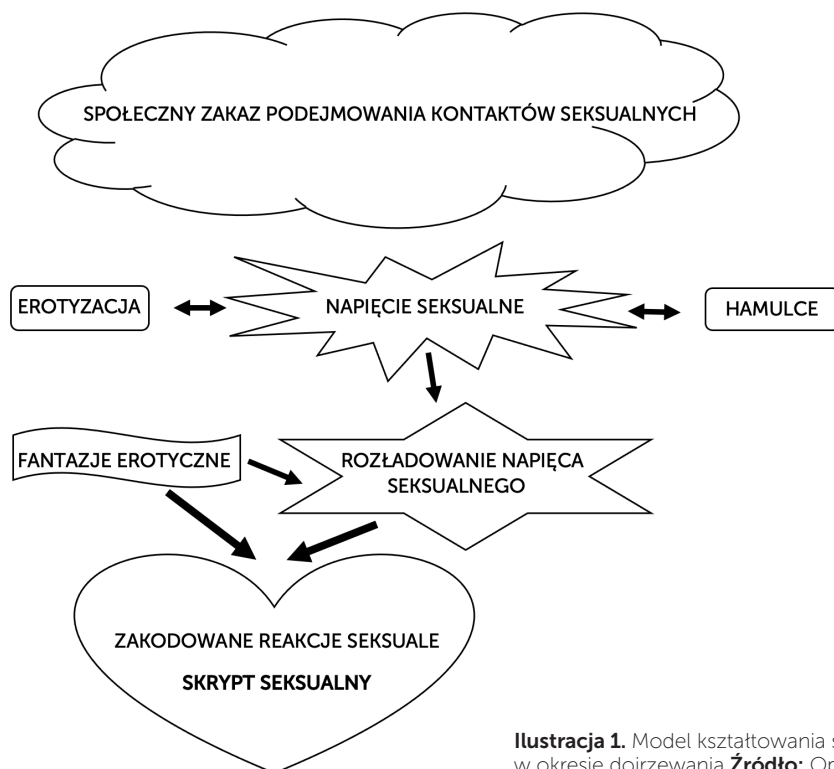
SPOŁECZNY ZAKAZ PODEJMOWANIA KONTAKTÓW SEKSUALNYCH

EROTYZACJA

NAPIĘCIE SEKSUALNE

HAMULCE

FANTAZJE EROTYCZNE

ROZŁADOWANIE NAPIĘCA SEKSUALNEGO

ZAKODOWANE REAKCJE SEKSUALE

SKRYPT SEKSUALNY

**Ilustracja 1.** Model kształtowania s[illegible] w okresie dojrzewania **Źródło:** Or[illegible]